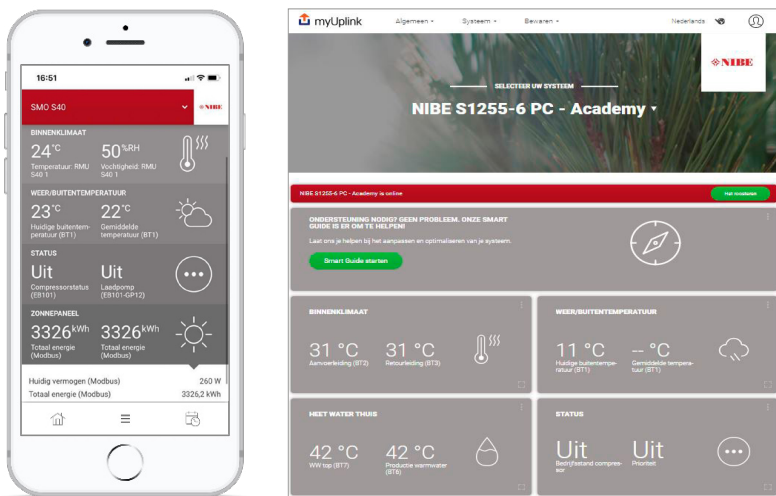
16:51

SMO S40

NIBE

BINNENKLIMAAT

24°C
Temperatuur. RMU S40 1

50%RH
Vochtigheid. RMU S40 1

WEER/BUITENTEMPERATUUR

23°C
Huidige buitentemperatuur (BT1)

22°C
Gemiddelde temperatuur (BT1)

STATUS

Uit
Compressorstatus (EB101)

Uit
Laadpomp (EB101-GP12)

ZONNEPANEEL

3326kWh
Totaal energie (Modbus)

3326kWh
Totaal energie (Modbus)

Huidig vermogen (Modbus) 260 W
Totaal energie (Modbus) 3326,2 kWh

myUplink Algemeen Systeem Bewaren Nederlands

NIBE

SELECTEER UW SYSTEEM

NIBE S1255-6 PC - Academy

NIBE S1255-6 PC - Academy is online

Niet verbonden

ONDERSTEUNING NODIG? GEEN PROBLEEM. ONZE SMART GUIDE IS ER OM TE HELPEN!

Laat ons je helpen bij het aanpassen en optimaliseren van je systeem.

Smart Guide starten

BINNENKLIMAAT

31 °C
Aanvoerleiding (BT2)

31 °C
Retourleiding (BT3)

WEER/BUITENTEMPERATUUR

11 °C
Huidige buitentemperatuur (BT1)

-- °C
Gemiddelde temperatuur (BT1)

HEET WATER THUIS

42 °C
WW top (BT7)

42 °C
Productie warmwater (BT6)

STATUS

Uit
Bedrijfsstand compressor

Uit
Prioriteit